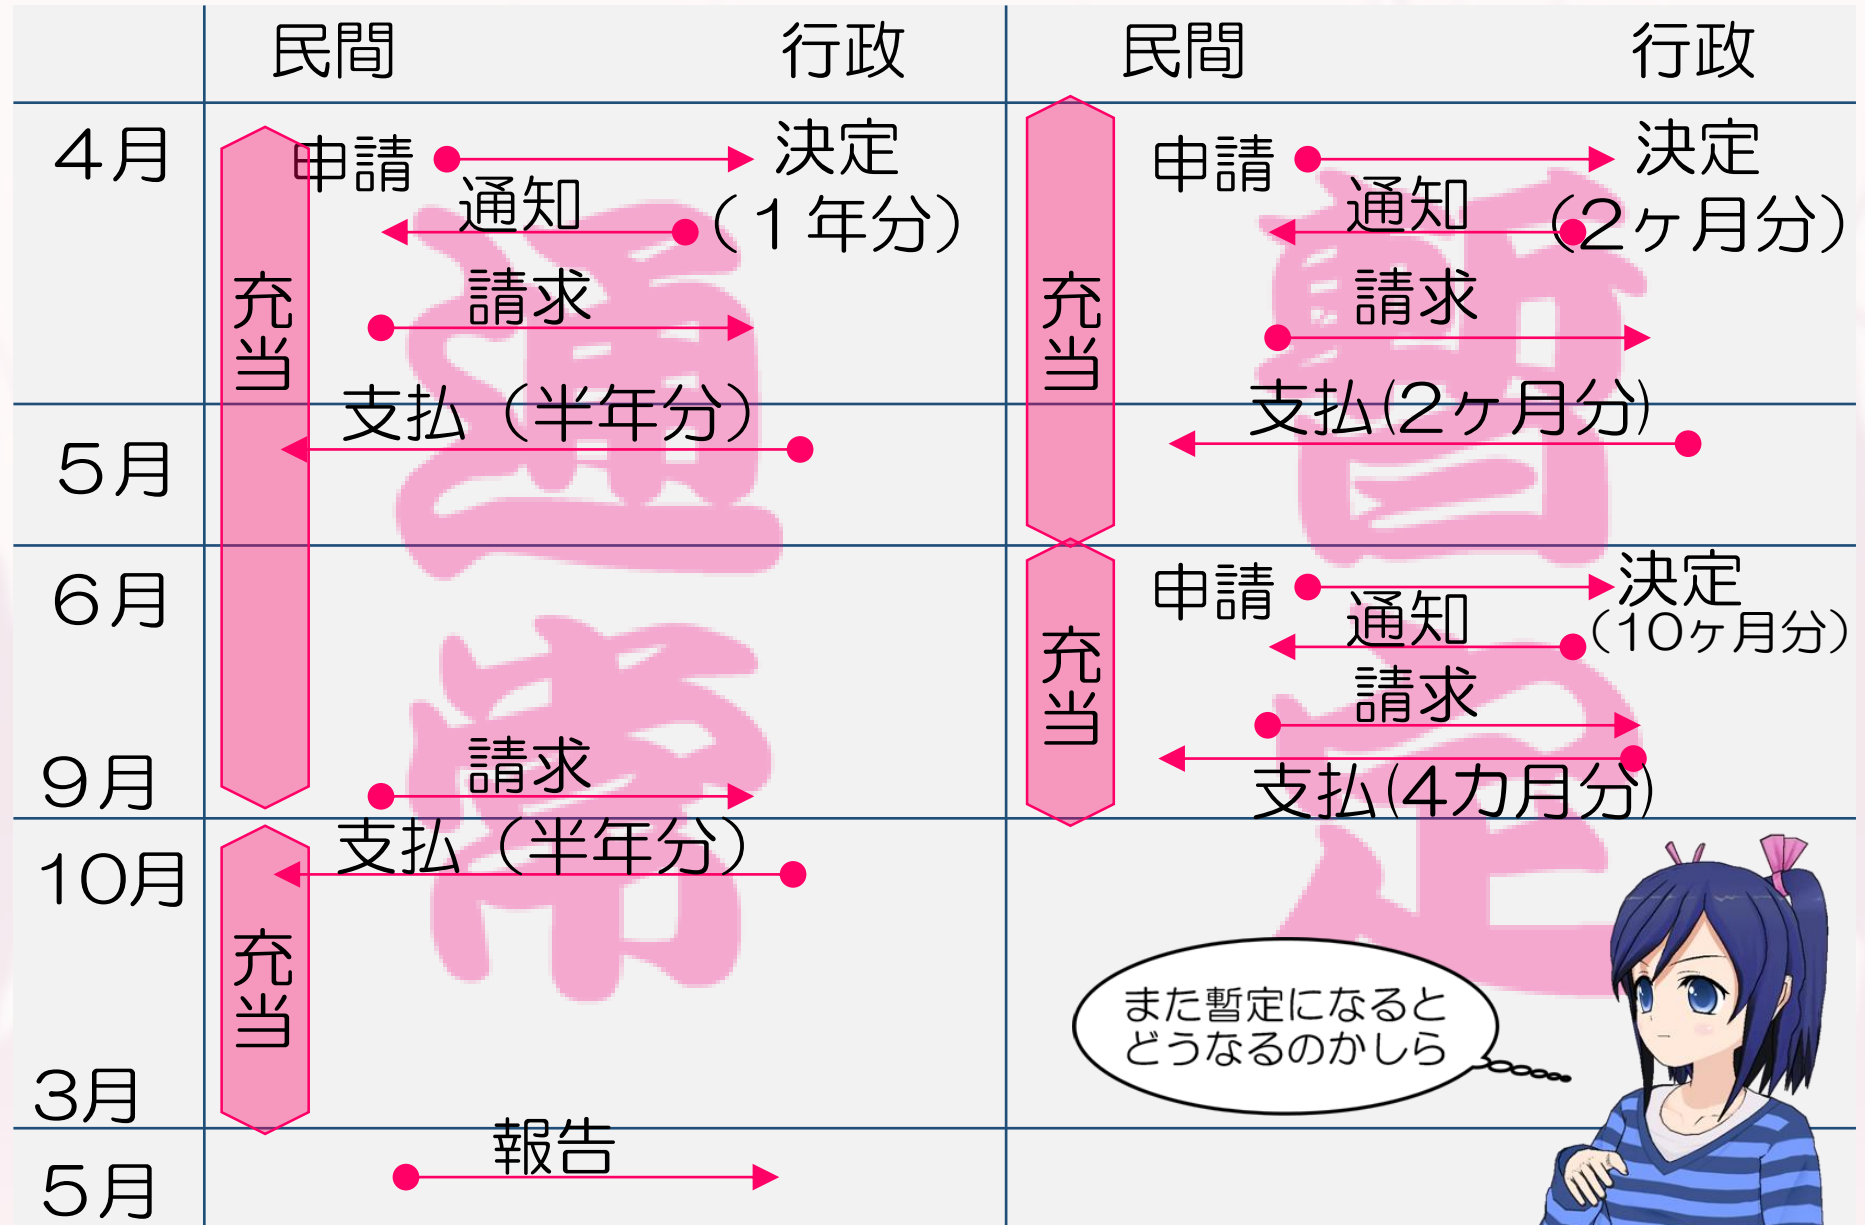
| | 民間 行政 | 民間 行政 |
|---|---|---|
| 4月 | 充当 申請 決定 通知（1年分） 請求 支払（半年分） | 充当 申請 決定 通知 (2ヶ月分) 請求 支払(2ヶ月分) |
| 5月 | | |
| 6月 | | 充当 申請 決定（10ヶ月分） 通知 請求 支払(4カ月分) |
| 9月 | 請求 | |
| 10月 | 充当 支払（半年分） | |
| 3月 | | |
| 5月 | 報告 | |

通常 暫定

また暫定になるとどうなるのかしら